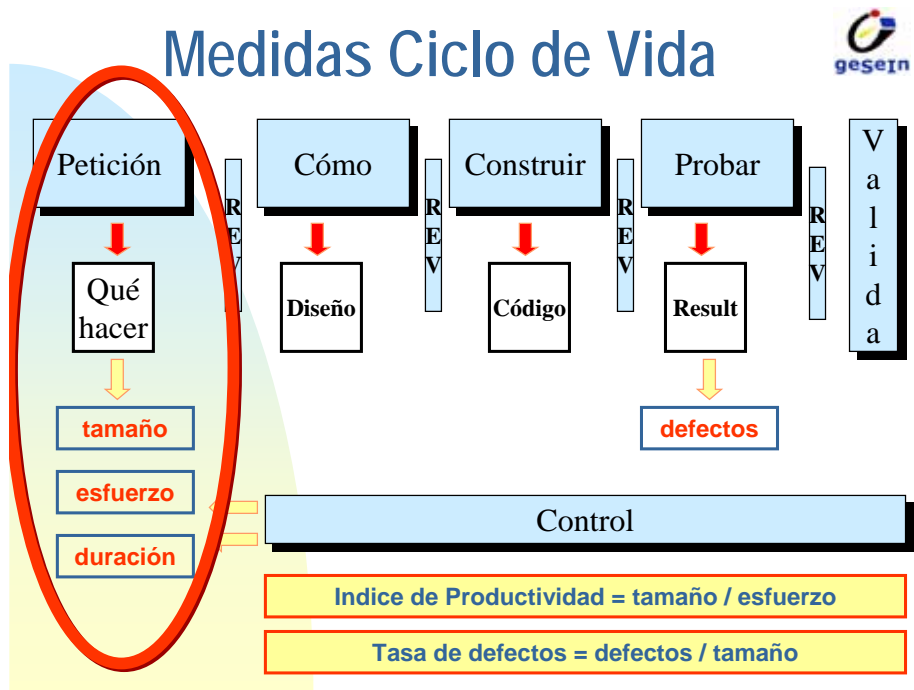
Medidas Ciclo de Vida

gesein

Petición

R
E
V

Cómo

R
E
V

Construir

R
E
V

Probar

R
E
V

V
a
l
i
d
a

Qué hacer

Diseño

Código

Result

tamaño

esfuerzo

duración

defectos

Control

Indice de Productividad = tamaño / esfuerzo

Tasa de defectos = defectos / tamaño